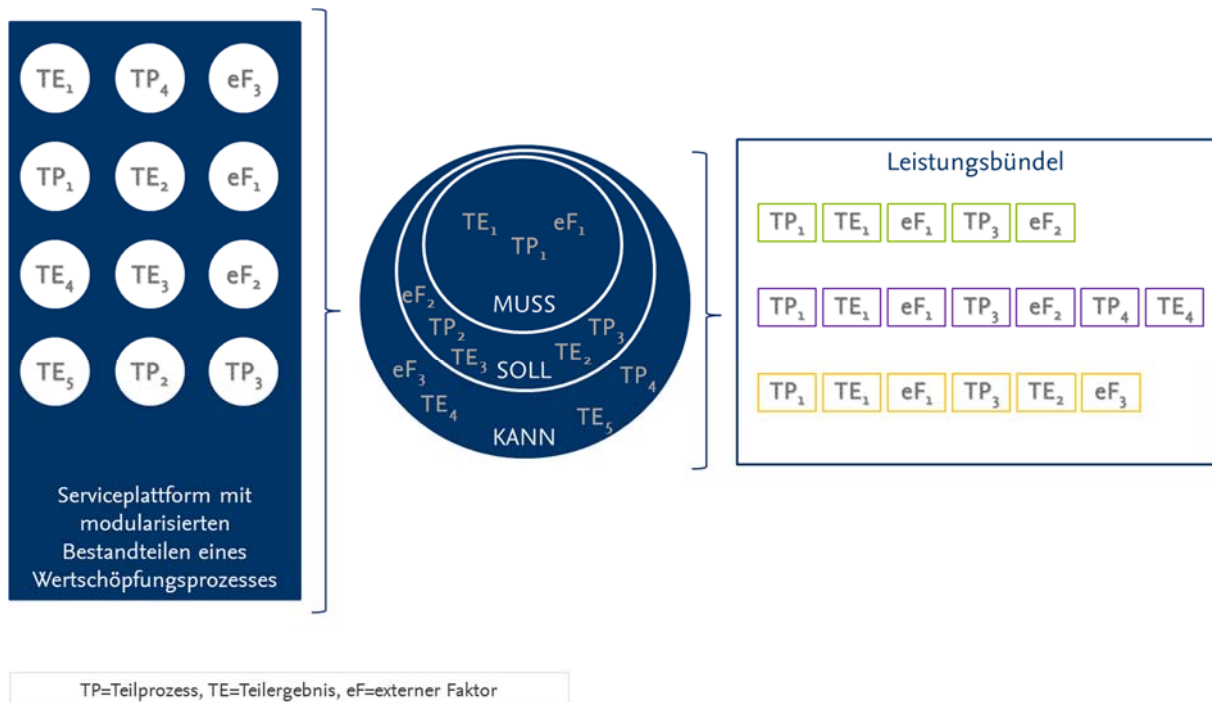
$TE_1$ $TP_4$ $eF_3$

$TP_1$ $TE_2$ $eF_1$

$TE_4$ $TE_3$ $eF_2$

$TE_5$ $TP_2$ $TP_3$

Serviceplattform mit modularisierten Bestandteilen eines Wertschöpfungsprozesses

$TE_1$ $eF_1$ $TP_1$

MUSS

$eF_2$ $TP_2$ $TP_3$ $TE_3$ $TE_2$

SOLL

$eF_3$ $TP_4$ $TE_4$ $TE_5$

KANN

Leistungsbündel

| $TP_1$ | $TE_1$ | $eF_1$ | $TP_3$ | $eF_2$ |
|---|---|---|---|---|

| $TP_1$ | $TE_1$ | $eF_1$ | $TP_3$ | $eF_2$ | $TP_4$ | $TE_4$ |
|---|---|---|---|---|---|---|

| $TP_1$ | $TE_1$ | $eF_1$ | $TP_3$ | $TE_2$ | $eF_3$ |
|---|---|---|---|---|---|

TP=Teilprozess, TE=Teilergebnis, eF=externer Faktor